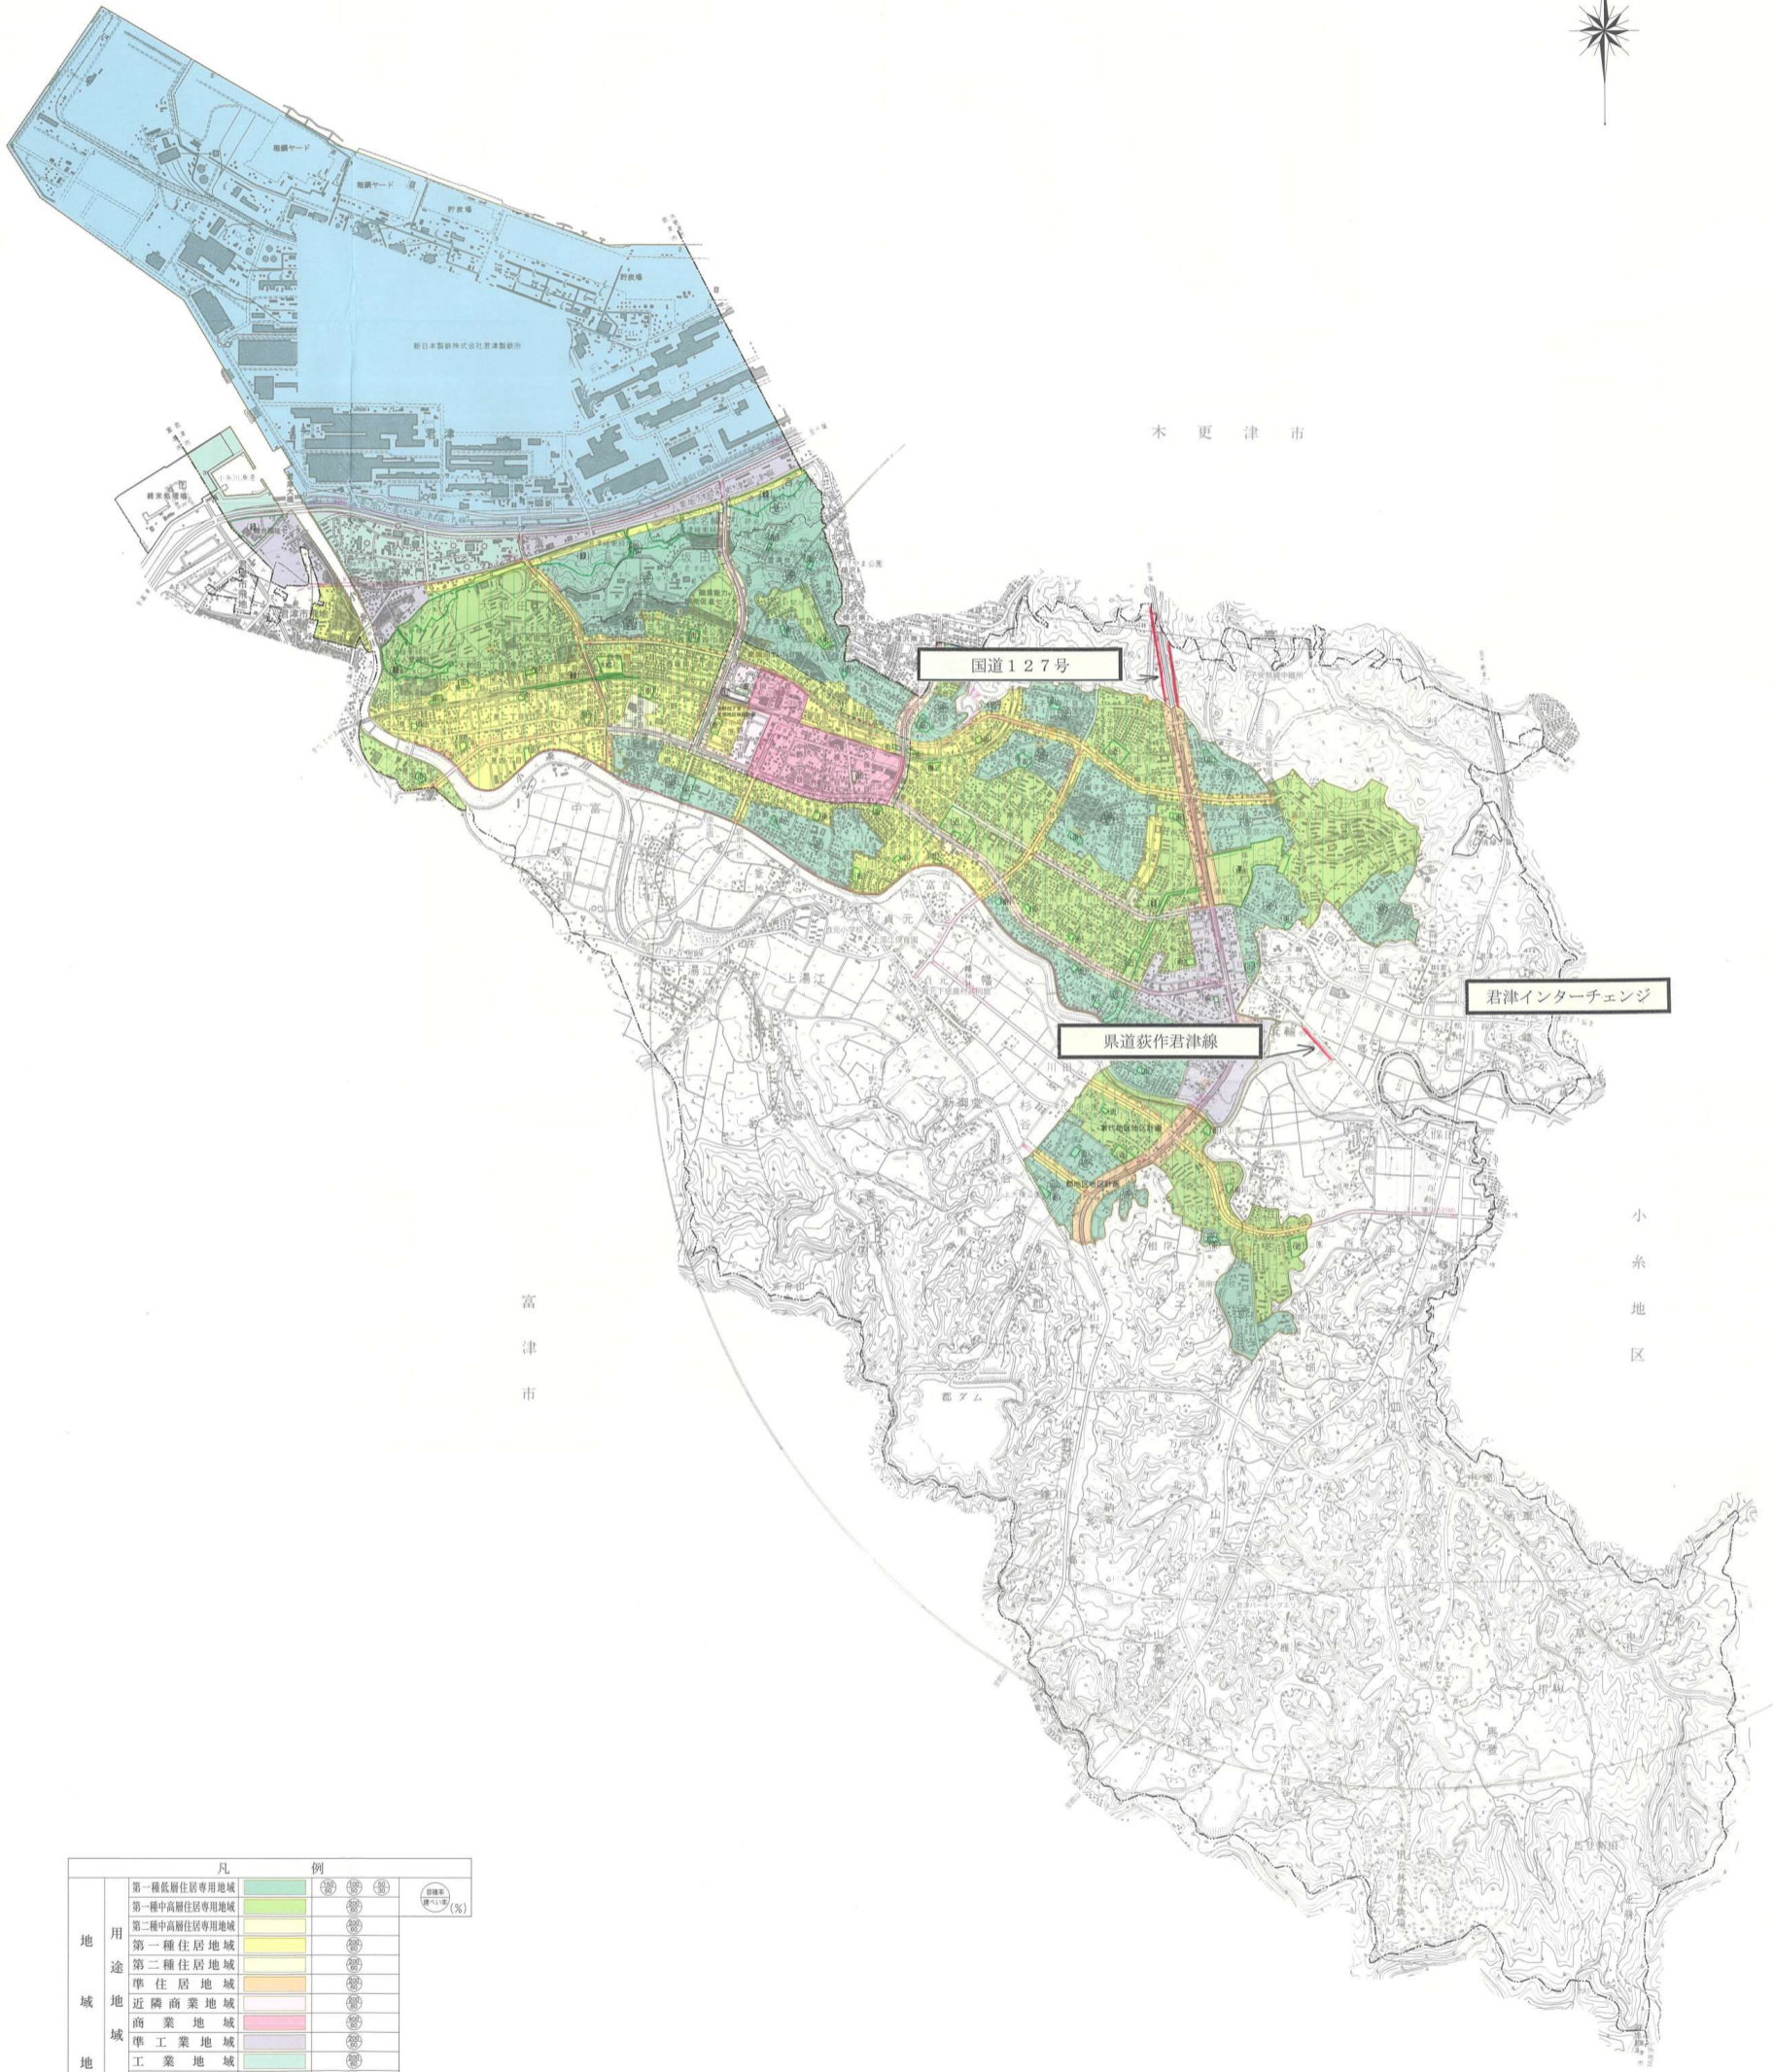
船鋼ヤード

鋼鋼ヤード

貯鉱場

新日本製鐵株式会社君津製鐵所

木　更　津　市

国道１２７号

君津インターチェンジ

県道荻作君津線

中富

上湯江

富

津

市

小

糸

地

区

郡ダム

| 凡 | | 例 | | |
|---|---|---|---|---|
| 地域地 | 用途地域 | 第一種低層住居専用地域 | | 容積率/建ぺい率(%) |
| | | 第一種中高層住居専用地域 | | |
| | | 第二種中高層住居専用地域 | | |
| | | 第一種住居地域 | | |
| | | 第二種住居地域 | | |
| | | 準住居地域 | | |
| | | 近隣商業地域 | | |
| | | 商業地域 | | |
| | | 準工業地域 | | |
| | | 工業地域 | | |